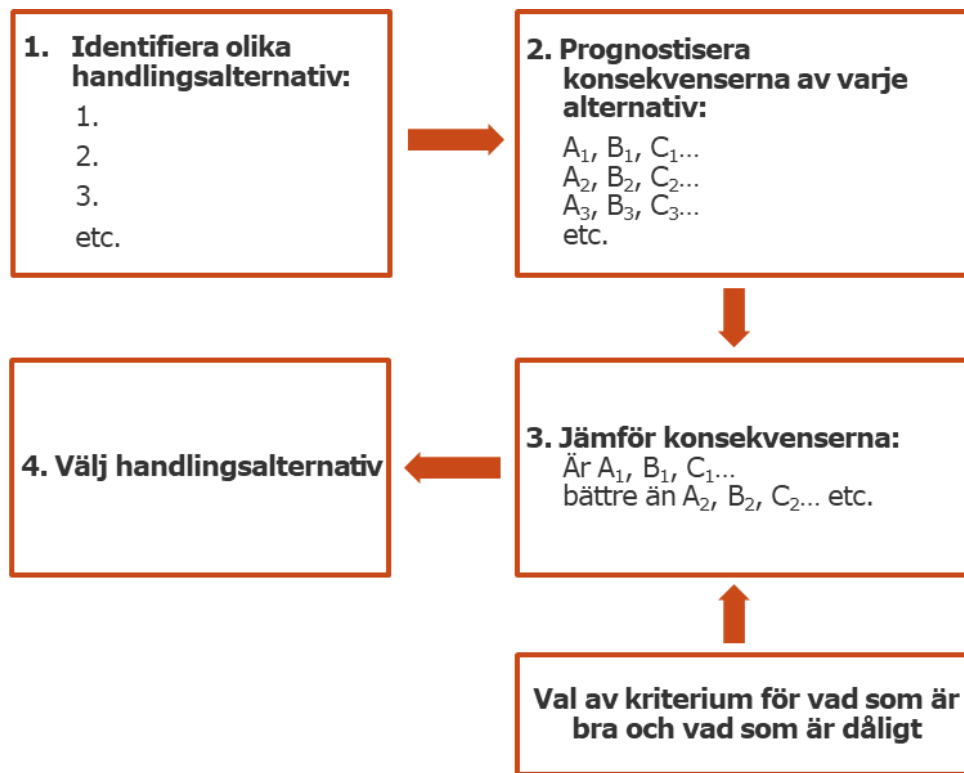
1. Identifiera olika handlingsalternativ:
1.
2.
3.
etc.

2. Prognostisera konsekvenserna av varje alternativ:
$A_1$, $B_1$, $C_1$...
$A_2$, $B_2$, $C_2$...
$A_3$, $B_3$, $C_3$...
etc.

3. Jämför konsekvenserna:
Är $A_1$, $B_1$, $C_1$...
bättre än $A_2$, $B_2$, $C_2$... etc.

4. Välj handlingsalternativ

Val av kriterium för vad som är bra och vad som är dåligt